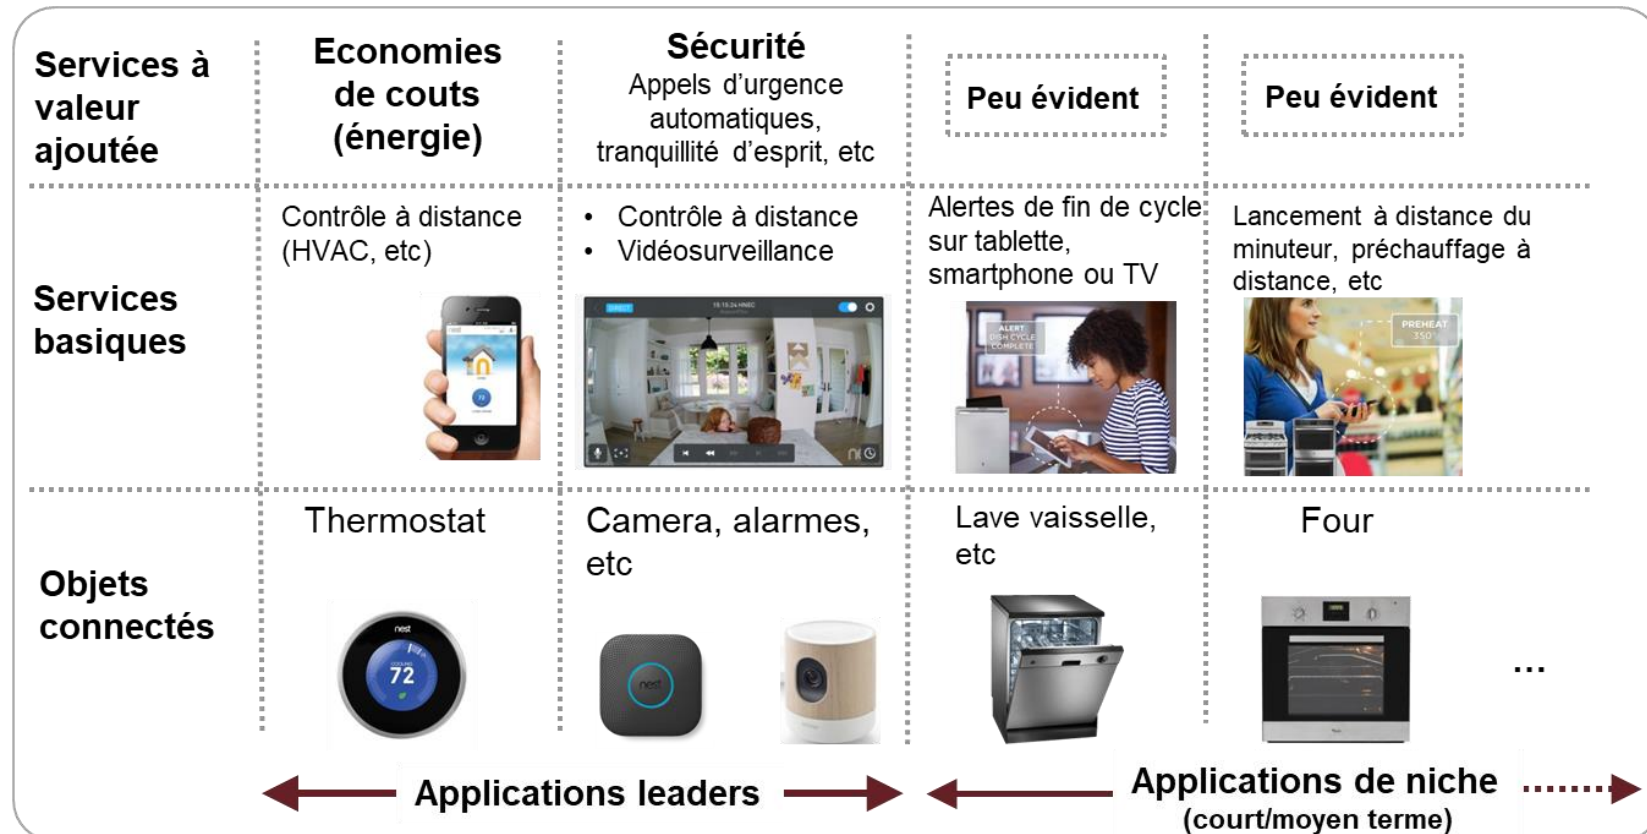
| Services à valeur ajoutée | Economies de couts (énergie) | Sécurité<br>Appels d'urgence automatiques, tranquillité d'esprit, etc | Peu évident | Peu évident |
|---|---|---|---|---|
| Services basiques | Contrôle à distance (HVAC, etc) | • Contrôle à distance<br>• Vidéosurveillance | Alertes de fin de cycle sur tablette, smartphone ou TV | Lancement à distance du minuteur, préchauffage à distance, etc |
| Objets connectés | Thermostat | Camera, alarmes, etc | Lave vaisselle, etc | Four ... |

nest
72

DIRECT

ALERT
DISH CYCLE
COMPLETE

PREHEAT
350

Applications leaders

Applications de niche
(court/moyen terme)